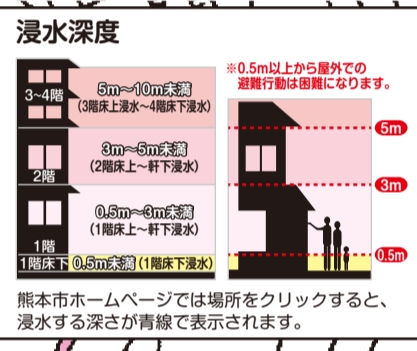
浸水深度

※0.5m以上から屋外での避難行動は困難になります。

3~4階
5m~10m未満
(3階床上浸水~4階床下浸水)

2階
3m~5m未満
(2階床上~軒下浸水)

1階
0.5m~3m未満
(1階床上~軒下浸水)

1階床下
0.5m未満 (1階床下浸水)

5m
3m
0.5m

熊本市ホームページでは場所をクリックすると、浸水する深さが青線で表示されます。